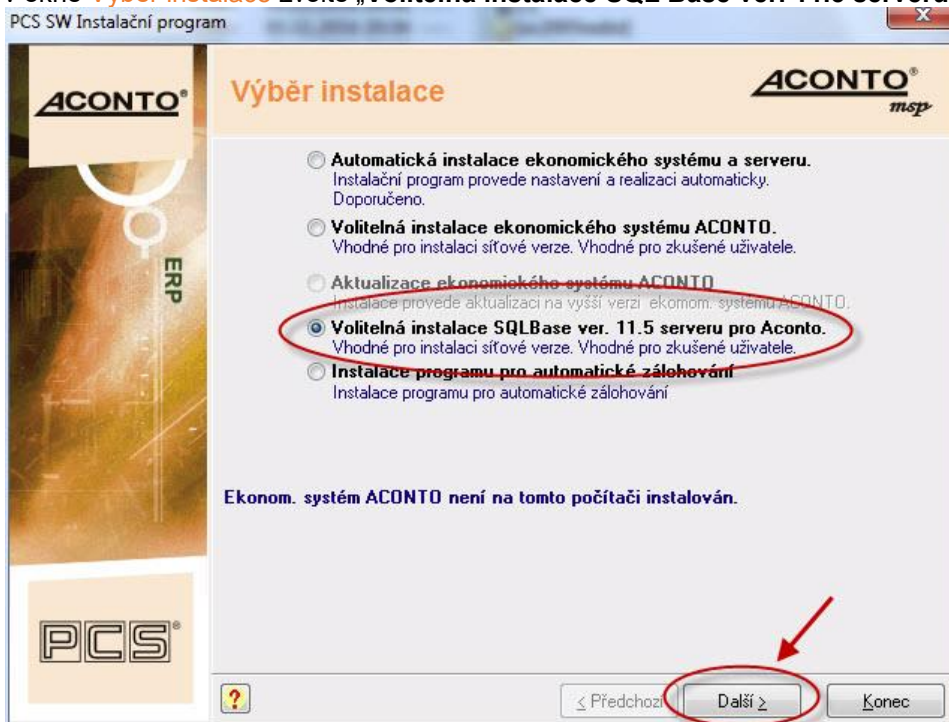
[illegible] Výběr instalace zvolte „Volitelná instalace SQL Base ver. 11.5 serveru

PCS SW Instalační program

X

ACONTO®

ERP

Výběr instalace

ACONTO® msp

Automatická instalace ekonomického systému a serveru.
Instalační program provede nastavení a realizaci automaticky. Doporučeno.

Volitelná instalace ekonomického systému ACONTO.
Vhodné pro instalaci síťové verze. Vhodné pro zkušené uživatele.

Aktualizace ekonomického systému ACONTO
Instalace provede aktualizaci na vyšší verzi ekonom. systému ACONTO.

Volitelná instalace SQLBase ver. 11.5 serveru pro Aconto.
Vhodné pro instalaci síťové verze. Vhodné pro zkušené uživatele.

Instalace programu pro automatické zálohování
Instalace programu pro automatické zálohování

Ekonom. systém ACONTO není na tomto počítači instalován.

PCS®

?

< Předchozí

Další >

Konec